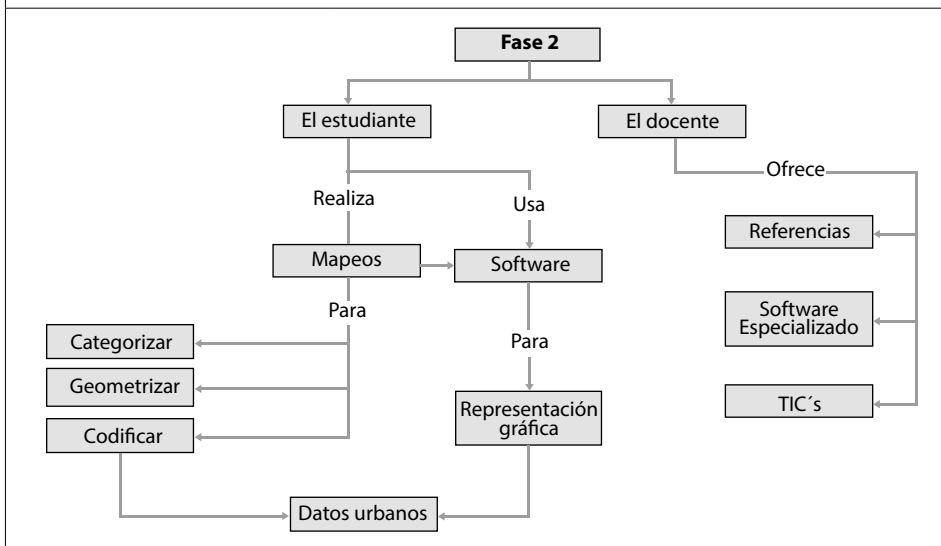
**Fase 2**

El estudiante

El docente

Realiza

Usa

Ofrece

Mapeos

Software

Referencias

Para

Para

Software Especializado

Categorizar

Geometrizar

Codificar

Representación gráfica

TIC´s

Datos urbanos